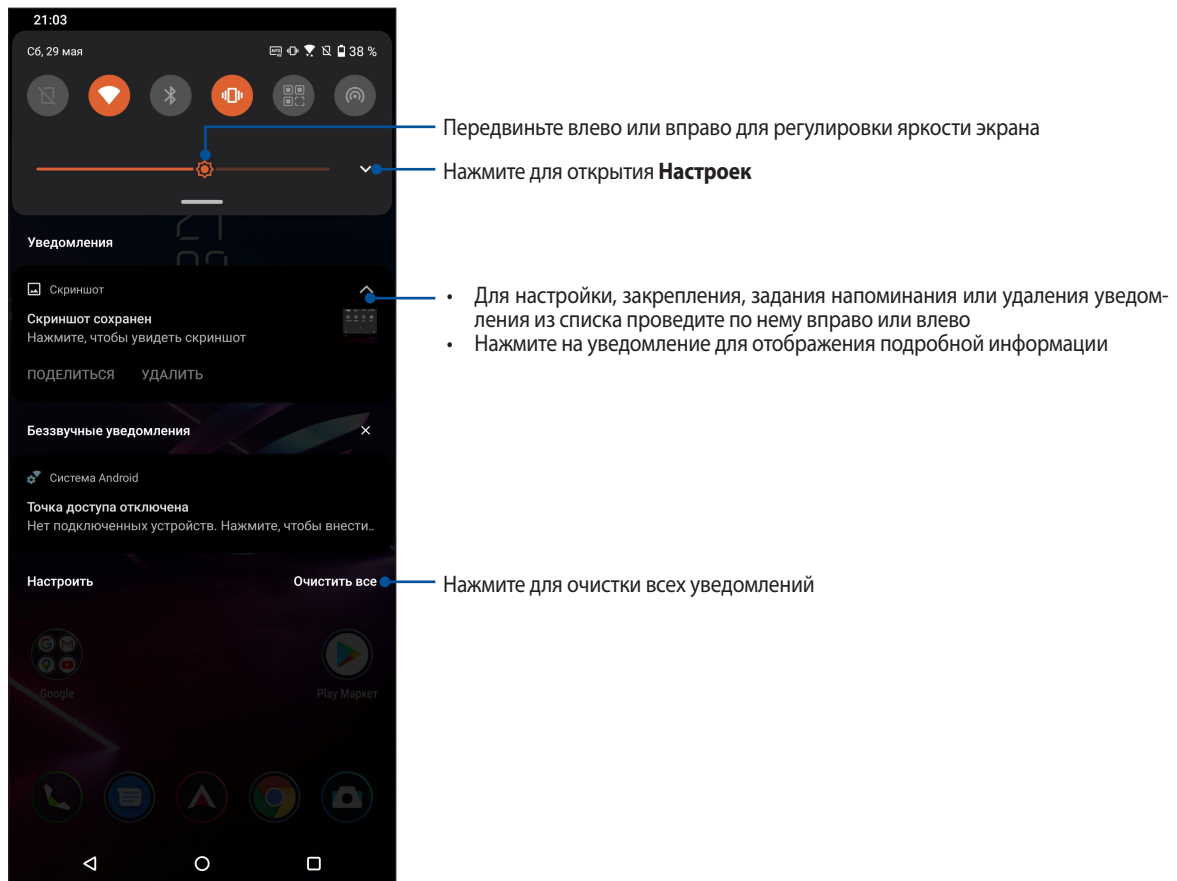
21:03

Сб, 29 мая

38 %

Передвиньте влево или вправо для регулировки яркости экрана

Нажмите для открытия **Настроек**

Уведомления

Скриншот

Скриншот сохранен
Нажмите, чтобы увидеть скриншот

ПОДЕЛИТЬСЯ УДАЛИТЬ

• Для настройки, закрепления, задания напоминания или удаления уведомления из списка проведите по нему вправо или влево
• Нажмите на уведомление для отображения подробной информации

Беззвучные уведомления

Система Android

Точка доступа отключена
Нет подключенных устройств. Нажмите, чтобы внести..

Настроить

Очистить все

Нажмите для очистки всех уведомлений

Google

Play Маркет